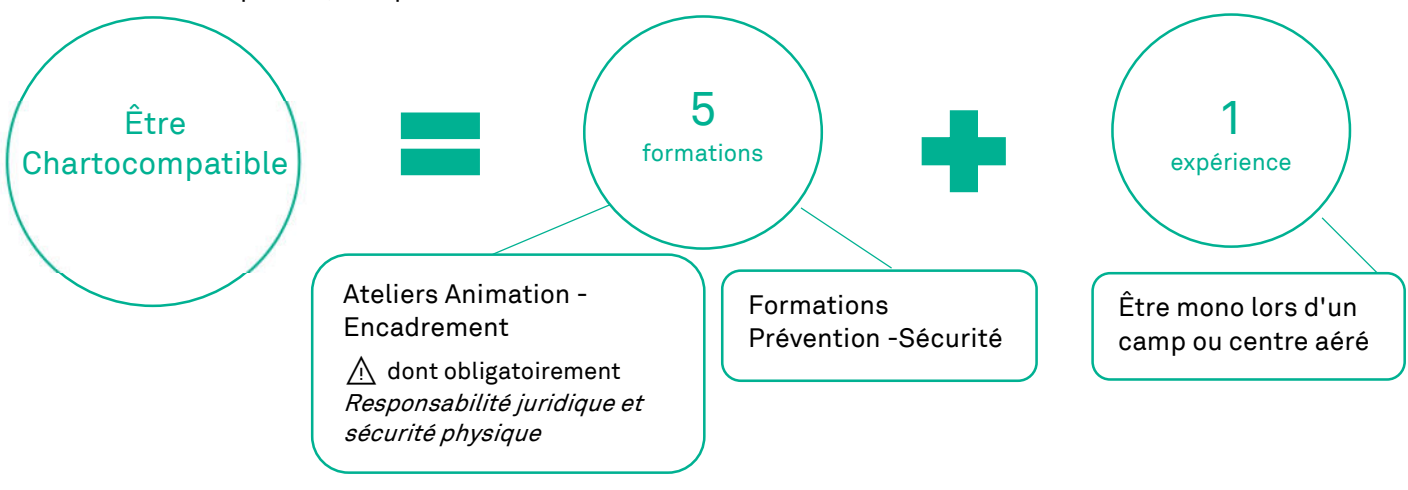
Être Chartocompatible

5 formations

1 expérience

Ateliers Animation - Encadrement

⚠ dont obligatoirement *Responsabilité juridique et sécurité physique*

Formations Prévention -Sécurité

Être mono lors d'un camp ou centre aéré